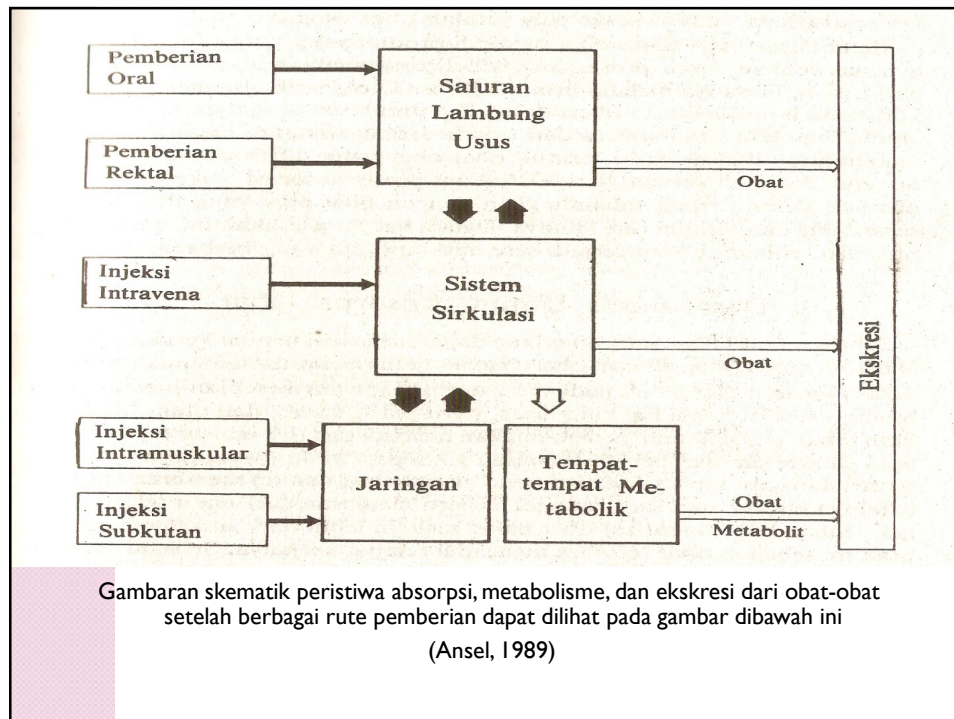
Pemberian Oral

Pemberian Rektal

Saluran Lambung Usus

Obat

Injeksi Intravena

Sistem Sirkulasi

Obat

Ekskresi

Injeksi Intramuskular

Injeksi Subkutan

Jaringan

Tempat-tempat Metabolik

Obat

Metabolit

Gambaran skematik peristiwa absorpsi, metabolisme, dan ekskresi dari obat-obat setelah berbagai rute pemberian dapat dilihat pada gambar dibawah ini

(Ansel, 1989)